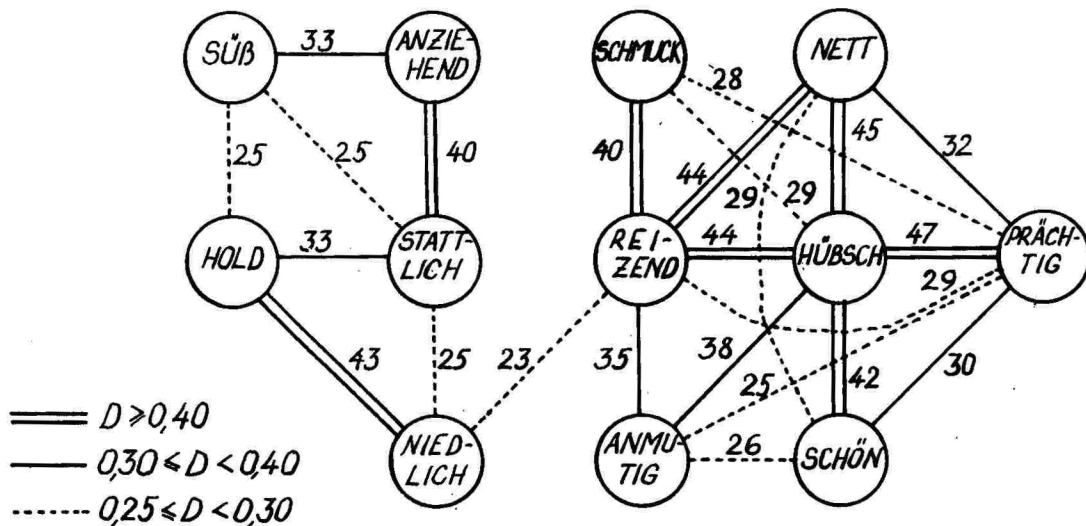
SÜß 33 ANZIEHEND
25 25 40
HOLD 33 STATTLICH
43 25 23
NIEDLICH

SCHMUCK 28 NETT
40 44 29 29 45 32
REIZEND 44 HÜBSCH 47 PRÄCHTIG
29
35 38 25 42 30
ANMUTIG 26 SCHÖN

$D \geq 0{,}40$
$0{,}30 \leq D < 0{,}40$
$0{,}25 \leq D < 0{,}30$